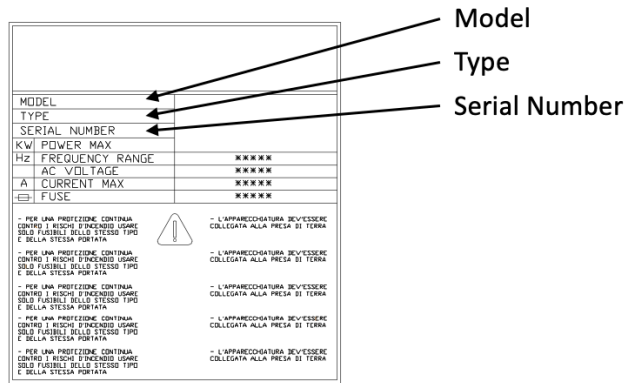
Model
Type
Serial Number

| | | |
|---|---|---|
| MODEL | | |
| TYPE | | |
| SERIAL NUMBER | | |
| KW | POWER MAX | |
| Hz | FREQUENCY RANGE | ***** |
| | AC VOLTAGE | ***** |
| A | CURRENT MAX | ***** |
| | FUSE | ***** |

- PER UNA PROTEZIONE CONTINUA CONTRO I RISCHI D'INCENDIO USARE SOLO FUSIBILI DELLO STESSO TIPO E DELLA STESSA PORTATA

- L'APPARECCHIATURA DEV'ESSERE COLLEGATA ALLA PRESA DI TERRA

- PER UNA PROTEZIONE CONTINUA CONTRO I RISCHI D'INCENDIO USARE SOLO FUSIBILI DELLO STESSO TIPO E DELLA STESSA PORTATA

- L'APPARECCHIATURA DEV'ESSERE COLLEGATA ALLA PRESA DI TERRA

- PER UNA PROTEZIONE CONTINUA CONTRO I RISCHI D'INCENDIO USARE SOLO FUSIBILI DELLO STESSO TIPO E DELLA STESSA PORTATA

- L'APPARECCHIATURA DEV'ESSERE COLLEGATA ALLA PRESA DI TERRA

- PER UNA PROTEZIONE CONTINUA CONTRO I RISCHI D'INCENDIO USARE SOLO FUSIBILI DELLO STESSO TIPO E DELLA STESSA PORTATA

- L'APPARECCHIATURA DEV'ESSERE COLLEGATA ALLA PRESA DI TERRA

- PER UNA PROTEZIONE CONTINUA CONTRO I RISCHI D'INCENDIO USARE SOLO FUSIBILI DELLO STESSO TIPO E DELLA STESSA PORTATA

- L'APPARECCHIATURA DEV'ESSERE COLLEGATA ALLA PRESA DI TERRA